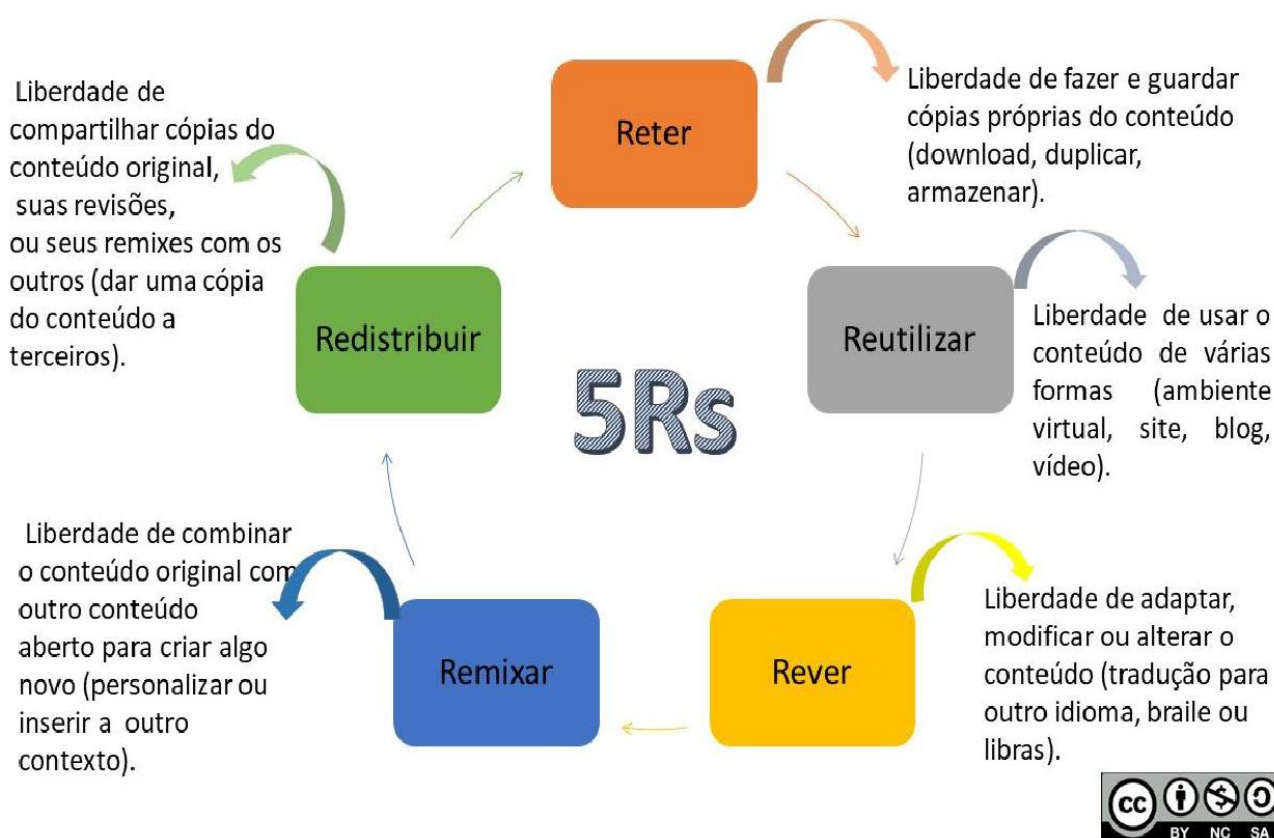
Liberdade de compartilhar cópias do conteúdo original, suas revisões, ou seus remixes com os outros (dar uma cópia do conteúdo a terceiros).

Reter

Liberdade de fazer e guardar cópias próprias do conteúdo (download, duplicar, armazenar).

Redistribuir

5Rs

Reutilizar

Liberdade de usar o conteúdo de várias formas (ambiente virtual, site, blog, vídeo).

Liberdade de combinar o conteúdo original com outro conteúdo aberto para criar algo novo (personalizar ou inserir a outro contexto).

Remixar

Rever

Liberdade de adaptar, modificar ou alterar o conteúdo (tradução para outro idioma, braile ou libras).

cc BY NC SA